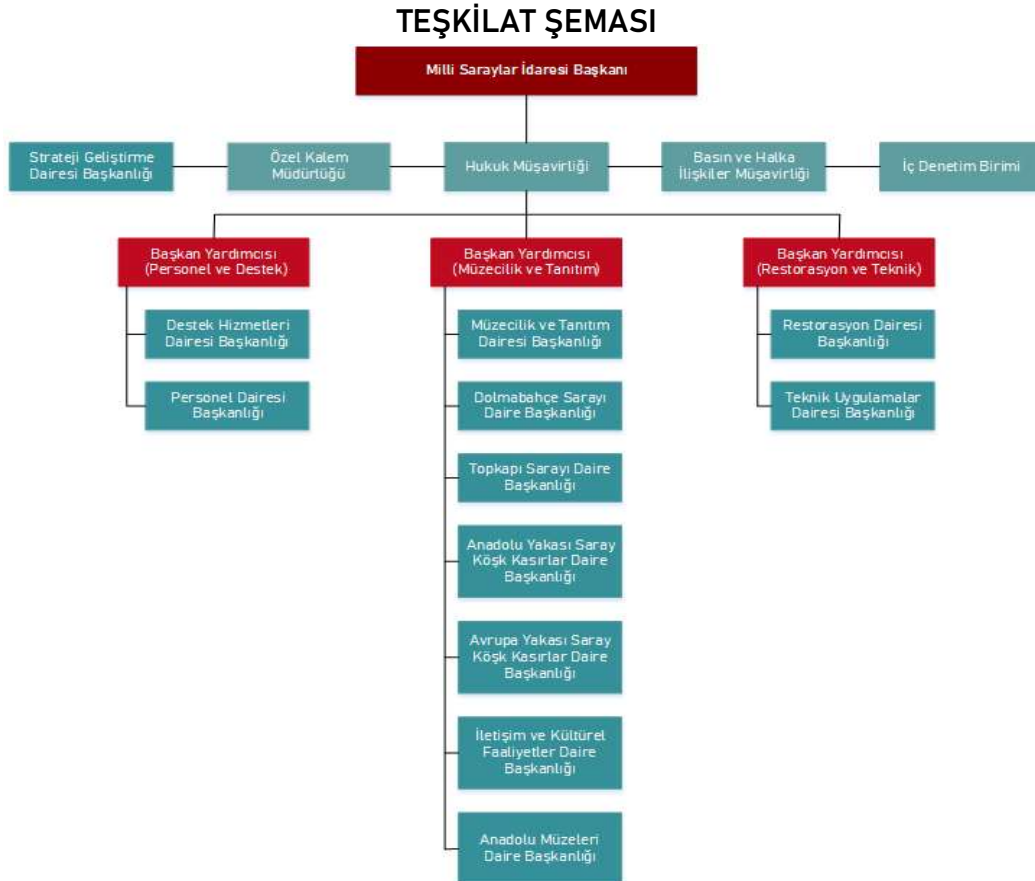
TEŞKİLAT ŞEMASI

Milli Saraylar İdaresi Başkanı

Strateji Geliştirme Dairesi Başkanlığı

Özel Kalem Müdürlüğü

Hukuk Müşavirliği

Basın ve Halka İlişkiler Müşavirliği

İç Denetim Birimi

Başkan Yardımcısı (Personel ve Destek)

Destek Hizmetleri Dairesi Başkanlığı

Personel Dairesi Başkanlığı

Başkan Yardımcısı (Müzecilik ve Tanıtım)

Müzecilik ve Tanıtım Dairesi Başkanlığı

Dolmabahçe Sarayı Daire Başkanlığı

Topkapı Sarayı Daire Başkanlığı

Anadolu Yakası Saray Köşk Kasırlar Daire Başkanlığı

Avrupa Yakası Saray Köşk Kasırlar Daire Başkanlığı

İletişim ve Kültürel Faaliyetler Daire Başkanlığı

Anadolu Müzeleri Daire Başkanlığı

Başkan Yardımcısı (Restorasyon ve Teknik)

Restorasyon Dairesi Başkanlığı

Teknik Uygulamalar Dairesi Başkanlığı